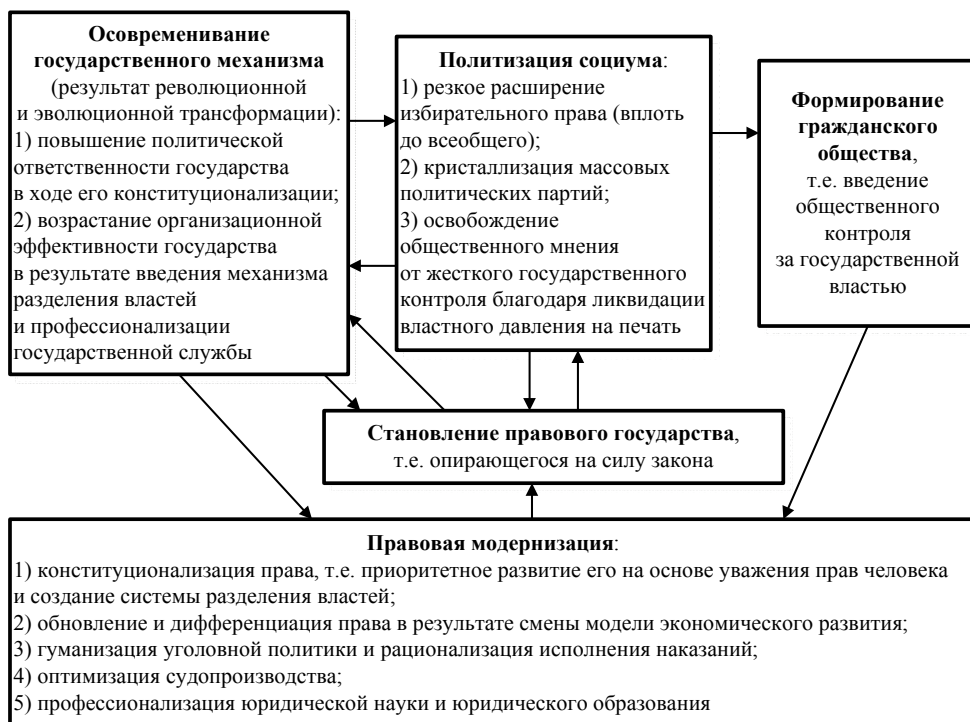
**Осовременивание государственного механизма** (результат революционной и эволюционной трансформации):
1) повышение политической ответственности государства в ходе его конституционализации;
2) возрастание организационной эффективности государства в результате введения механизма разделения властей и профессионализации государственной службы

**Политизация социума**:
1) резкое расширение избирательного права (вплоть до всеобщего);
2) кристаллизация массовых политических партий;
3) освобождение общественного мнения от жесткого государственного контроля благодаря ликвидации властного давления на печать

**Формирование гражданского общества**, т.е. введение общественного контроля за государственной властью

**Становление правового государства**, т.е. опирающегося на силу закона

**Правовая модернизация**:
1) конституционализация права, т.е. приоритетное развитие его на основе уважения прав человека и создание системы разделения властей;
2) обновление и дифференциация права в результате смены модели экономического развития;
3) гуманизация уголовной политики и рационализация исполнения наказаний;
4) оптимизация судопроизводства;
5) профессионализация юридической науки и юридического образования